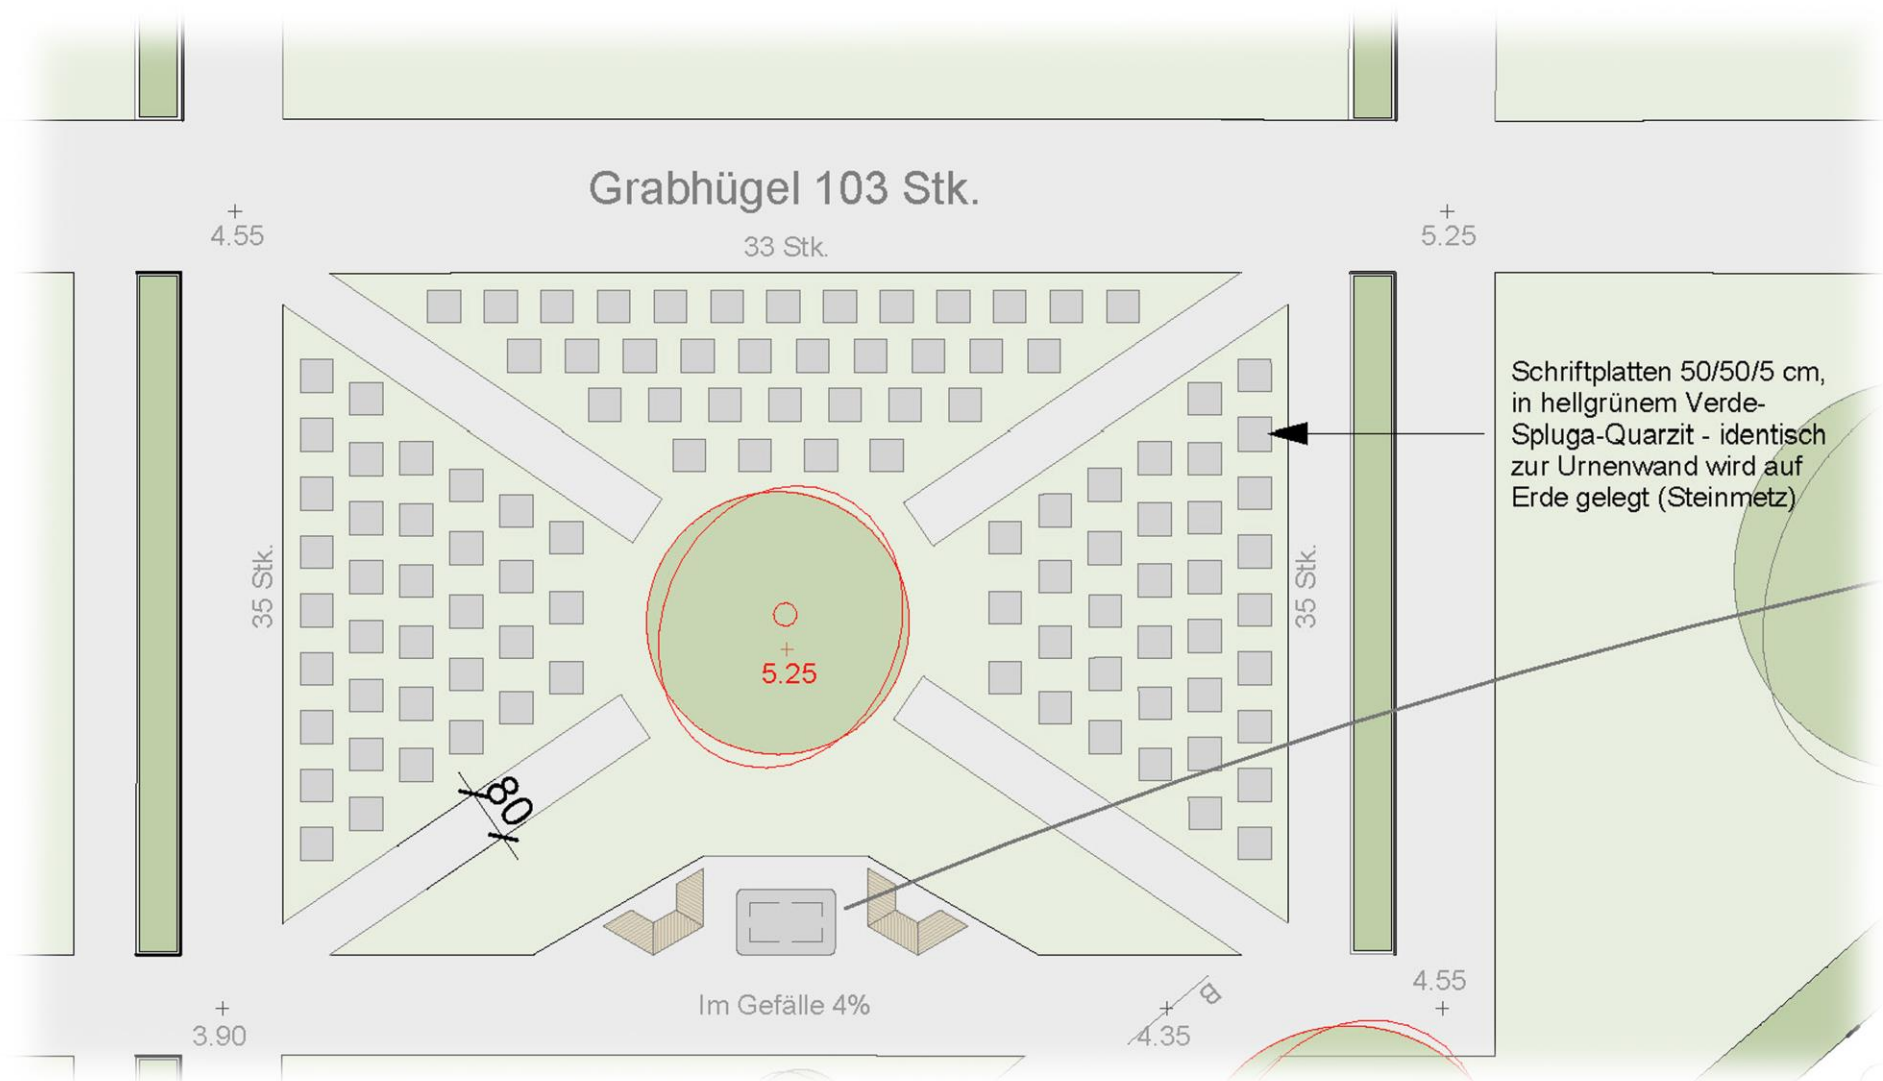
Grabhügel 103 Stk.

4.55

33 Stk.

5.25

Schriftplatten 50/50/5 cm, in hellgrünem Verde-Spluga-Quarzit - identisch zur Urnenwand wird auf Erde gelegt (Steinmetz)

35 Stk.

35 Stk.

5.25

80

Im Gefälle 4%

3.90

4.35

4.55

B